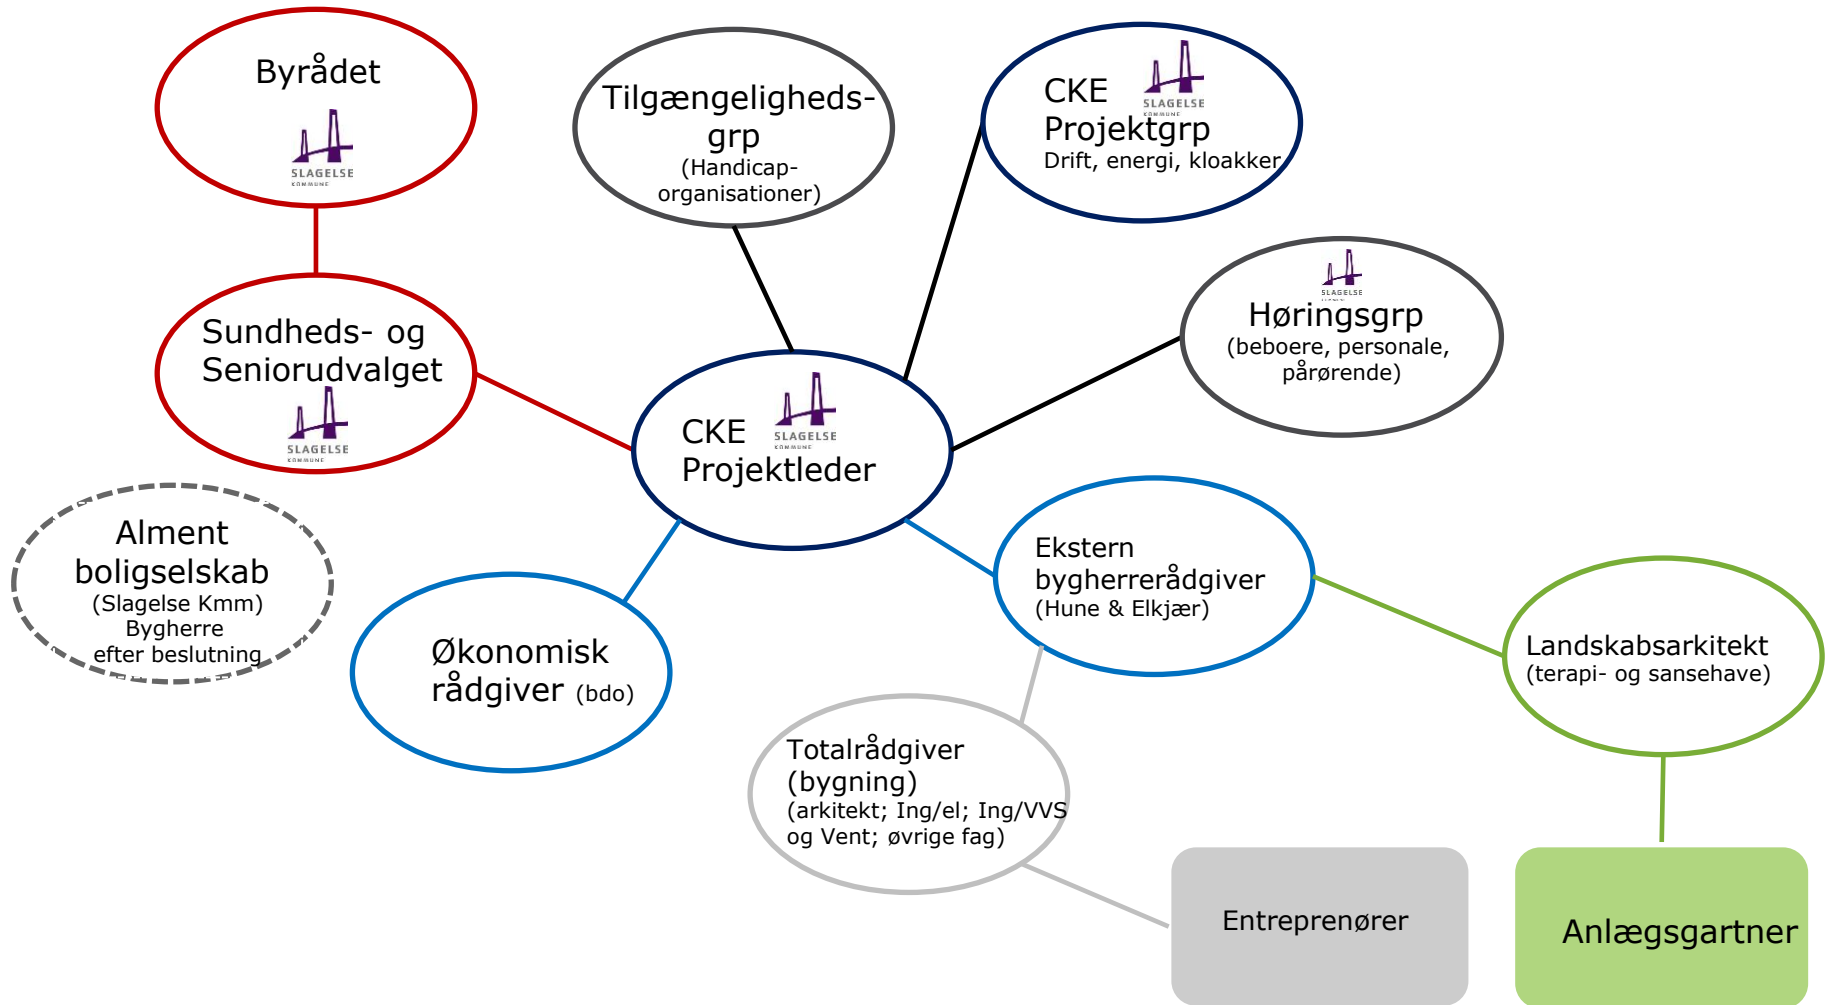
Byrådet

SLAGELSE KOMMUNE

Tilgængeligheds-grp
(Handicap-organisationer)

CKE Projektgrp
SLAGELSE KOMMUNE
Drift, energi, kloakker

SLAGELSE
Høringsgrp
(beboere, personale, pårørende)

Sundheds- og Seniorudvalget
SLAGELSE KOMMUNE

CKE Projektleder
SLAGELSE KOMMUNE

Alment boligselskab
(Slagelse Kmm)
Bygherre
efter beslutning

Økonomisk rådgiver (bdo)

Ekstern bygherrerådgiver
(Hune & Elkjær)

Landskabsarkitekt
(terapi- og sansehave)

Totalrådgiver (bygning)
(arkitekt; Ing/el; Ing/VVS og Vent; øvrige fag)

Entreprenører

Anlægsgartner